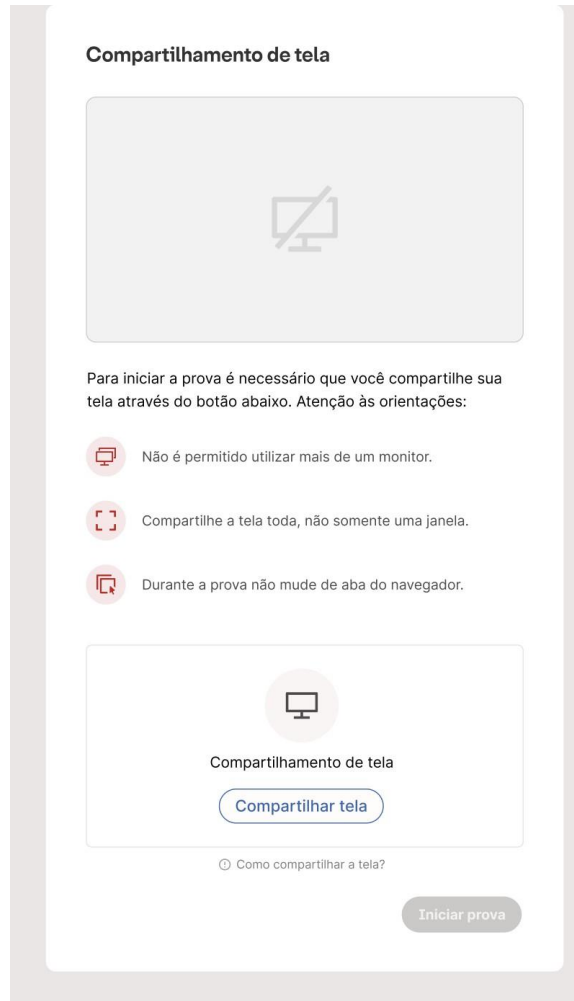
Compartilhamento de tela

Para iniciar a prova é necessário que você compartilhe sua tela através do botão abaixo. Atenção às orientações:

Não é permitido utilizar mais de um monitor.

Compartilhe a tela toda, não somente uma janela.

Durante a prova não mude de aba do navegador.

Compartilhamento de tela

Compartilhar tela

Como compartilhar a tela?

Iniciar prova